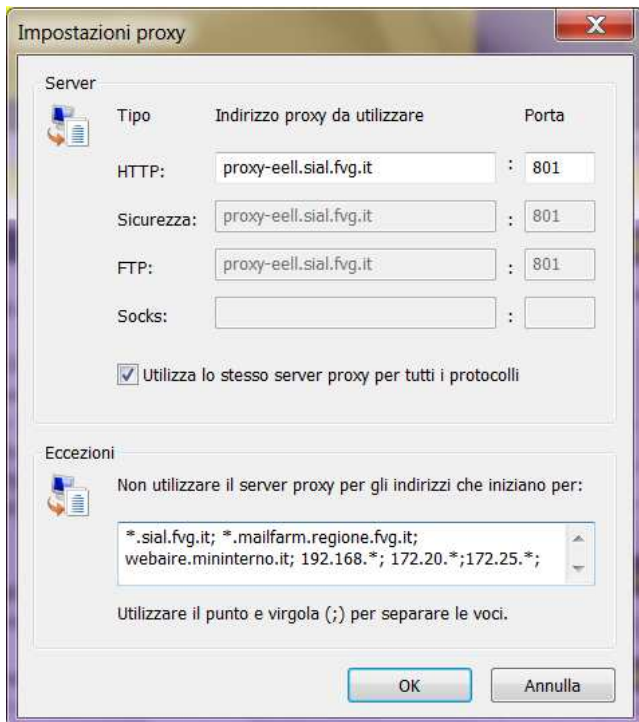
Impostazioni proxy

Server

Tipo

Indirizzo proxy da utilizzare

Porta

HTTP: proxy-eell.sial.fvg.it : 801

Sicurezza: proxy-eell.sial.fvg.it : 801

FTP: proxy-eell.sial.fvg.it : 801

Socks: :

Utilizza lo stesso server proxy per tutti i protocolli

Eccezioni

Non utilizzare il server proxy per gli indirizzi che iniziano per:

*.sial.fvg.it; *.mailfarm.regione.fvg.it; webaire.mininterno.it; 192.168.*; 172.20.*;172.25.*;

Utilizzare il punto e virgola (;) per separare le voci.

OK

Annulla